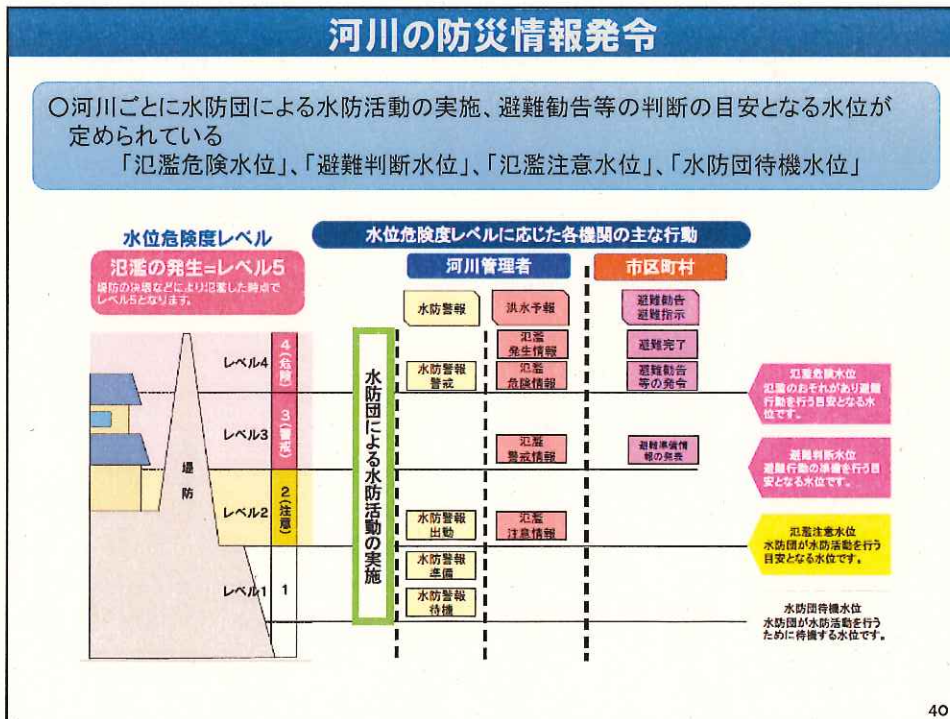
河川の防災情報発令

○河川ごとに水防団による水防活動の実施、避難勧告等の判断の目安となる水位が定められている
「氾濫危険水位」、「避難判断水位」、「氾濫注意水位」、「水防団待機水位」

水位危険度レベル

氾濫の発生=レベル5
堤防の決壊などにより氾濫した時点でレベル5となります。

水位危険度レベルに応じた各機関の主な行動

河川管理者

市区町村

水防警報

洪水予報

避難勧告
避難指示

レベル4

4(危険)

氾濫発生情報

避難完了

水防警報
警戒

氾濫危険情報

避難勧告等の発令

氾濫危険水位
氾濫のおそれがあり避難行動を行う目安となる水位です。

レベル3

3(警戒)

氾濫警戒情報

避難準備情報の発表

避難判断水位
避難行動の準備を行う目安となる水位です。

堤防

水防団による水防活動の実施

レベル2

2(注意)

水防警報
出動

氾濫注意情報

氾濫注意水位
水防団が水防活動を行う目安となる水位です。

水防警報
準備

レベル1

1

水防警報
待機

水防団待機水位
水防団が水防活動を行うために待機する水位です。

40